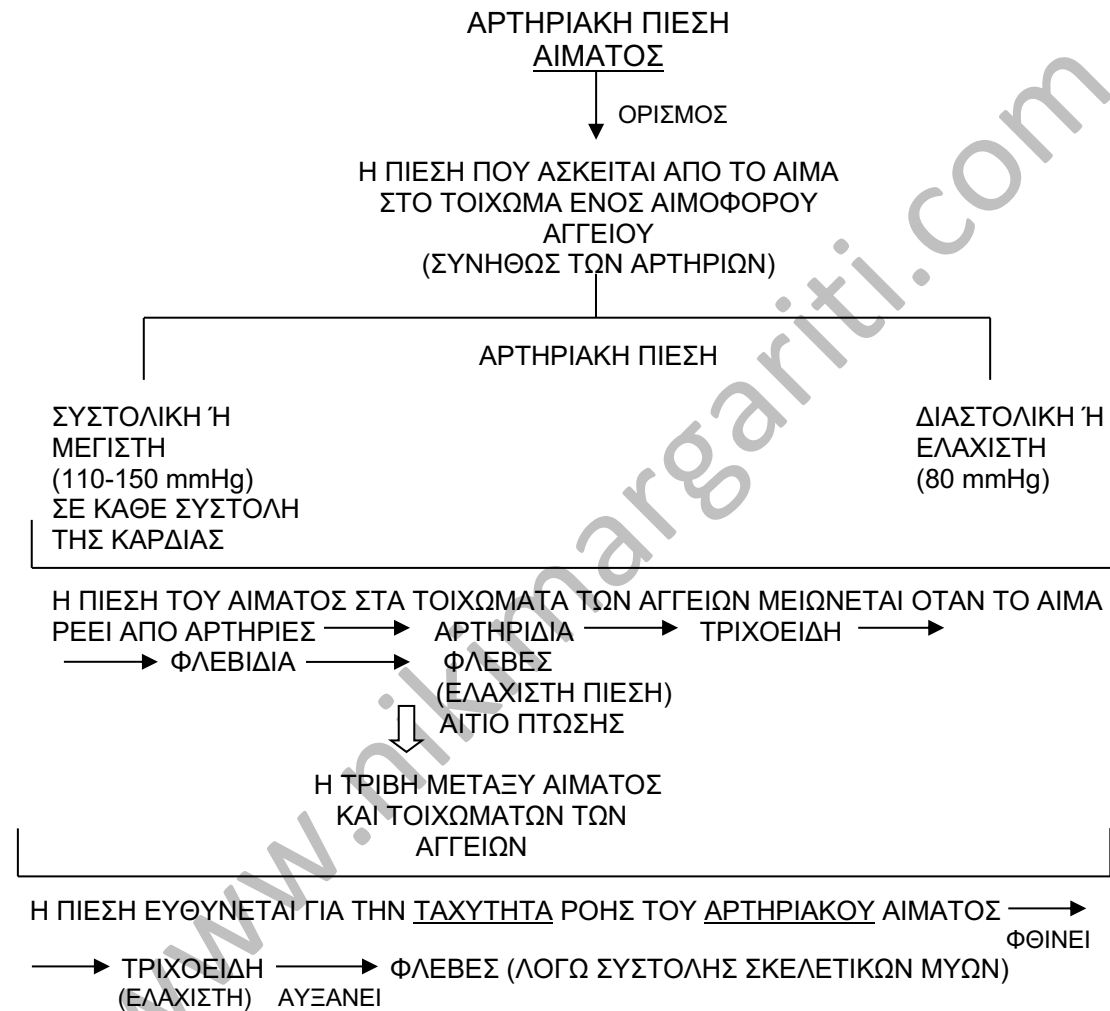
ΑΡΤΗΡΙΑΚΗ ΠΙΕΣΗ ΑΙΜΑΤΟΣ

ΟΡΙΣΜΟΣ

Η ΠΙΕΣΗ ΠΟΥ ΑΣΚΕΙΤΑΙ ΑΠΟ ΤΟ ΑΙΜΑ ΣΤΟ ΤΟΙΧΩΜΑ ΕΝΟΣ ΑΙΜΟΦΟΡΟΥ ΑΓΓΕΙΟΥ (ΣΥΝΗΘΩΣ ΤΩΝ ΑΡΤΗΡΙΩΝ)

ΑΡΤΗΡΙΑΚΗ ΠΙΕΣΗ

ΣΥΣΤΟΛΙΚΗ Ή ΜΕΓΙΣΤΗ (110-150 mmHg) ΣΕ ΚΑΘΕ ΣΥΣΤΟΛΗ ΤΗΣ ΚΑΡΔΙΑΣ

ΔΙΑΣΤΟΛΙΚΗ Ή ΕΛΑΧΙΣΤΗ (80 mmHg)

Η ΠΙΕΣΗ ΤΟΥ ΑΙΜΑΤΟΣ ΣΤΑ ΤΟΙΧΩΜΑΤΑ ΤΩΝ ΑΓΓΕΙΩΝ ΜΕΙΩΝΕΤΑΙ ΟΤΑΝ ΤΟ ΑΙΜΑ ΡΕΕΙ ΑΠΟ ΑΡΤΗΡΙΕΣ → ΑΡΤΗΡΙΔΙΑ → ΤΡΙΧΟΕΙΔΗ → ΦΛΕΒΙΔΙΑ → ΦΛΕΒΕΣ (ΕΛΑΧΙΣΤΗ ΠΙΕΣΗ)

ΑΙΤΙΟ ΠΤΩΣΗΣ

Η ΤΡΙΒΗ ΜΕΤΑΞΥ ΑΙΜΑΤΟΣ ΚΑΙ ΤΟΙΧΩΜΑΤΩΝ ΤΩΝ ΑΓΓΕΙΩΝ

Η ΠΙΕΣΗ ΕΥΘΥΝΕΤΑΙ ΓΙΑ ΤΗΝ ΤΑΧΥΤΗΤΑ ΡΟΗΣ ΤΟΥ ΑΡΤΗΡΙΑΚΟΥ ΑΙΜΑΤΟΣ → ΦΘΙΝΕΙ → ΤΡΙΧΟΕΙΔΗ (ΕΛΑΧΙΣΤΗ) → ΑΥΞΑΝΕΙ ΦΛΕΒΕΣ (ΛΟΓΩ ΣΥΣΤΟΛΗΣ ΣΚΕΛΕΤΙΚΩΝ ΜΥΩΝ)

www.nikimargariti.com